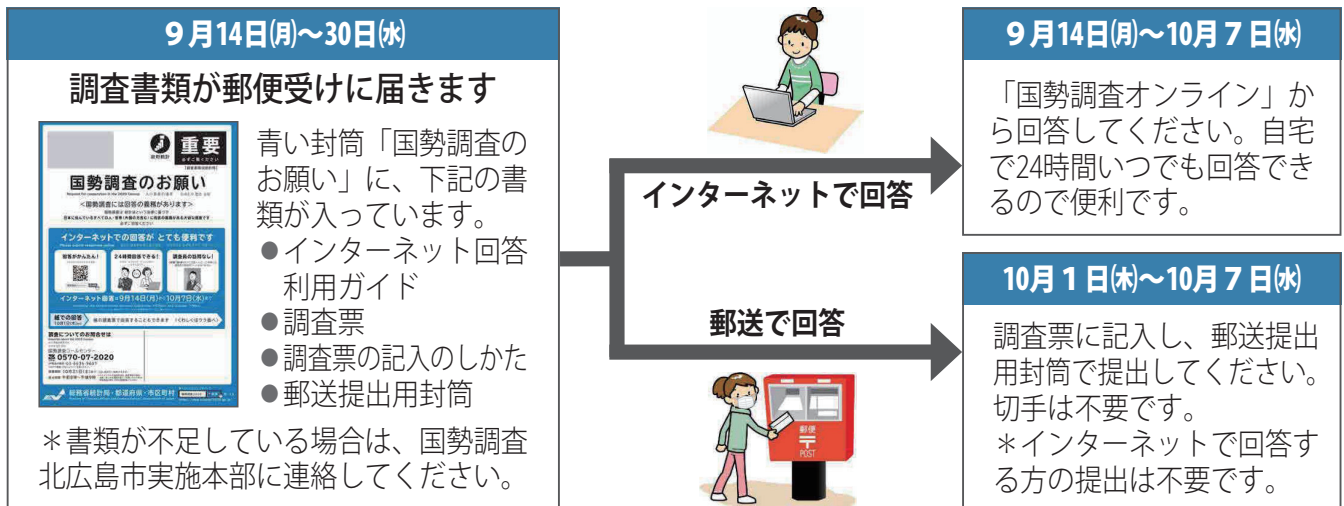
9月14日(月)～30日(水)

調査書類が郵便受けに届きます

重要

国勢調査のお願い

<国勢調査には回答の義務があります>

インターネットでの回答がとても便利です

インターネット回答期間：9月14日(月)～10月7日(水)

紙での回答

調査についてのお問合せは

0570-07-2020

総務省統計局・都道府県・市区町村

青い封筒「国勢調査のお願い」に、下記の書類が入っています。
●インターネット回答利用ガイド
●調査票
●調査票の記入のしかた
●郵送提出用封筒

＊書類が不足している場合は、国勢調査北広島市実施本部に連絡してください。

インターネットで回答

郵送で回答

郵便

POST

9月14日(月)～10月7日(水)

「国勢調査オンライン」から回答してください。自宅で24時間いつでも回答できるので便利です。

10月1日(木)～10月7日(水)

調査票に記入し、郵送提出用封筒で提出してください。切手は不要です。
＊インターネットで回答する方の提出は不要です。